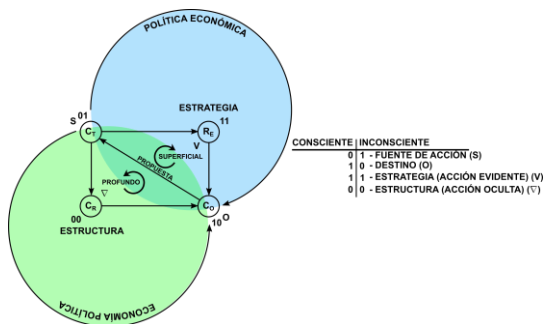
POLÍTICA ECONÓMICA

ESTRATEGIA

S 01 $C_T$

$R_E$ 11 V

SUPERFICIAL

PROPUESTA

PROFUNDO ∇

00 $C_R$

ESTRUCTURA

$C_O$ 10 O

ECONOMÍA POLÍTICA

| CONSCIENTE | INCONSCIENTE |
|---|---|
| 0 | 1 - FUENTE DE ACCIÓN (S) |
| 1 | 0 - DESTINO (O) |
| 1 | 1 - ESTRATEGIA (ACCIÓN EVIDENTE) (V) |
| 0 | 0 - ESTRUCTURA (ACCIÓN OCULTA) (∇) |